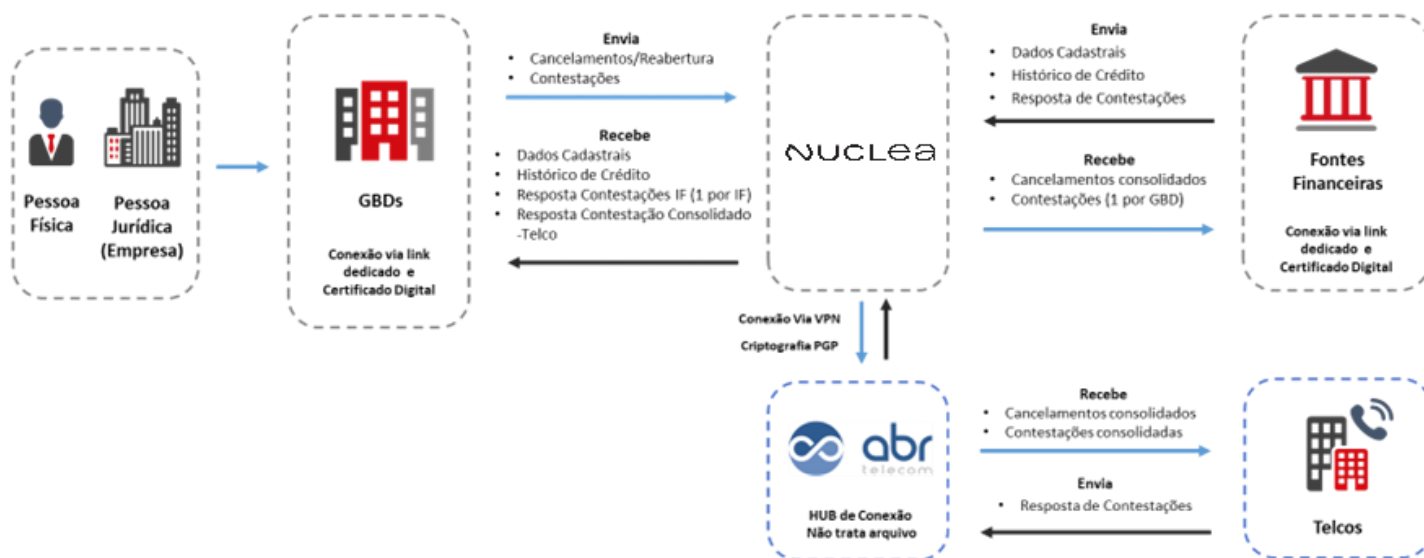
Pessoa Física

Pessoa Jurídica (Empresa)

GBDs

Conexão via link dedicado e Certificado Digital

Envia
- Cancelamentos/Reabertura
- Contestações

Recebe
- Dados Cadastrais
- Histórico de Crédito
- Resposta Contestações IF (1 por IF)
- Resposta Contestação Consolidado -Telco

NUCLEA

Envia
- Dados Cadastrais
- Histórico de Crédito
- Resposta de Contestações

Recebe
- Cancelamentos consolidados
- Contestações (1 por GBD)

Fontes Financeiras

Conexão via link dedicado e Certificado Digital

Conexão Via VPN

Criptografia PGP

abr telecom

HUB de Conexão
Não trata arquivo

Recebe
- Cancelamentos consolidados
- Contestações consolidadas

Envia
- Resposta de Contestações

Telcos